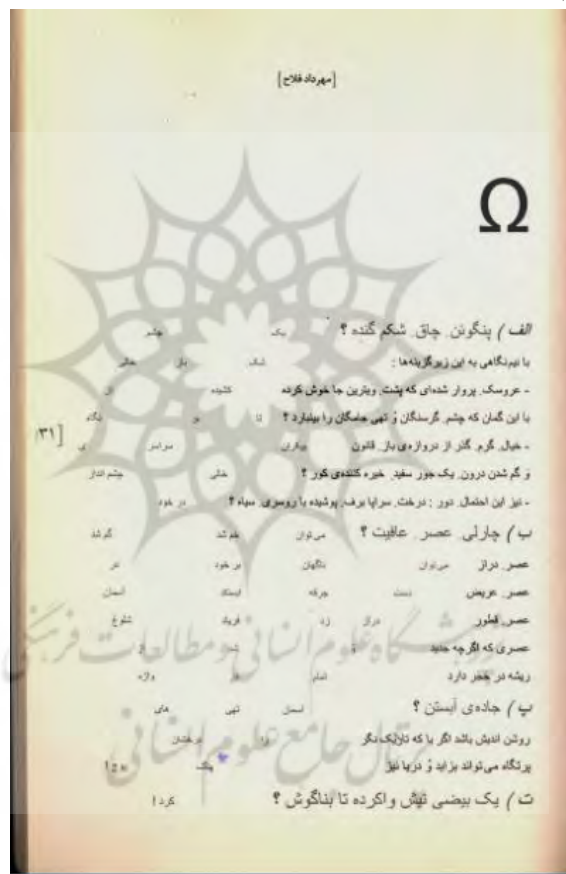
[مهرداد فلاح]

Ω

الف) پنگوئن چاق شکم گنده؟
چشم یک
با نیم‌نگاهی به این زیرگزینه‌ها:
خالی باز شکل
- عروسک پرواز شده‌ای که پشت ویترین جا خوش کرده
کشیده
با این گمان که چشم گرسنگان و تهی جاسگان را بیانبارد؟
نگاه تا
- خیال گرم گذر از دروازه‌ی باز قانون
سراسر
و گم شدن درون یک جور سفید خیره کننده‌ی کور؟
چشم انداز خالی
- نیز این احتمال دور: درخت سراپا برف پوشیده با روسری سیاه؟
در خود

[۳۱

ب) چارلی عصر عافیت؟
گرفته
عصر دراز می‌توان
عصر عریض دست
عصر قطور دراز
عصری که اگر چه جدید
ریشه در حجر دارد

پ) جاده‌ی آبستن؟
روشن اندیش باشد اگر با که داریک نگر
پرتگاه می‌تواند بزاید و دریا نیز

ت) یک بیضی تهش واکرده تا بناگوش؟
کردا